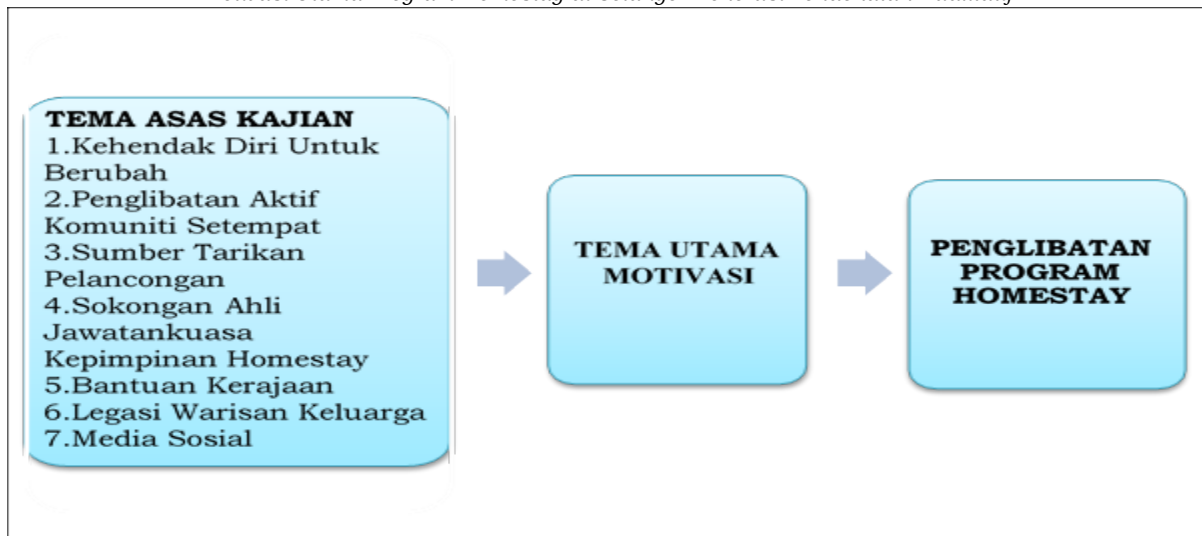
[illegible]

TEMA ASAS KAJIAN
1.Kehendak Diri Untuk Berubah
2.Penglibatan Aktif Komuniti Setempat
3.Sumber Tarikan Pelancongan
4.Sokongan Ahli Jawatankuasa Kepimpinan Homestay
5.Bantuan Kerajaan
6.Legasi Warisan Keluarga
7.Media Sosial

TEMA UTAMA MOTIVASI

PENGLIBATAN PROGRAM HOMESTAY